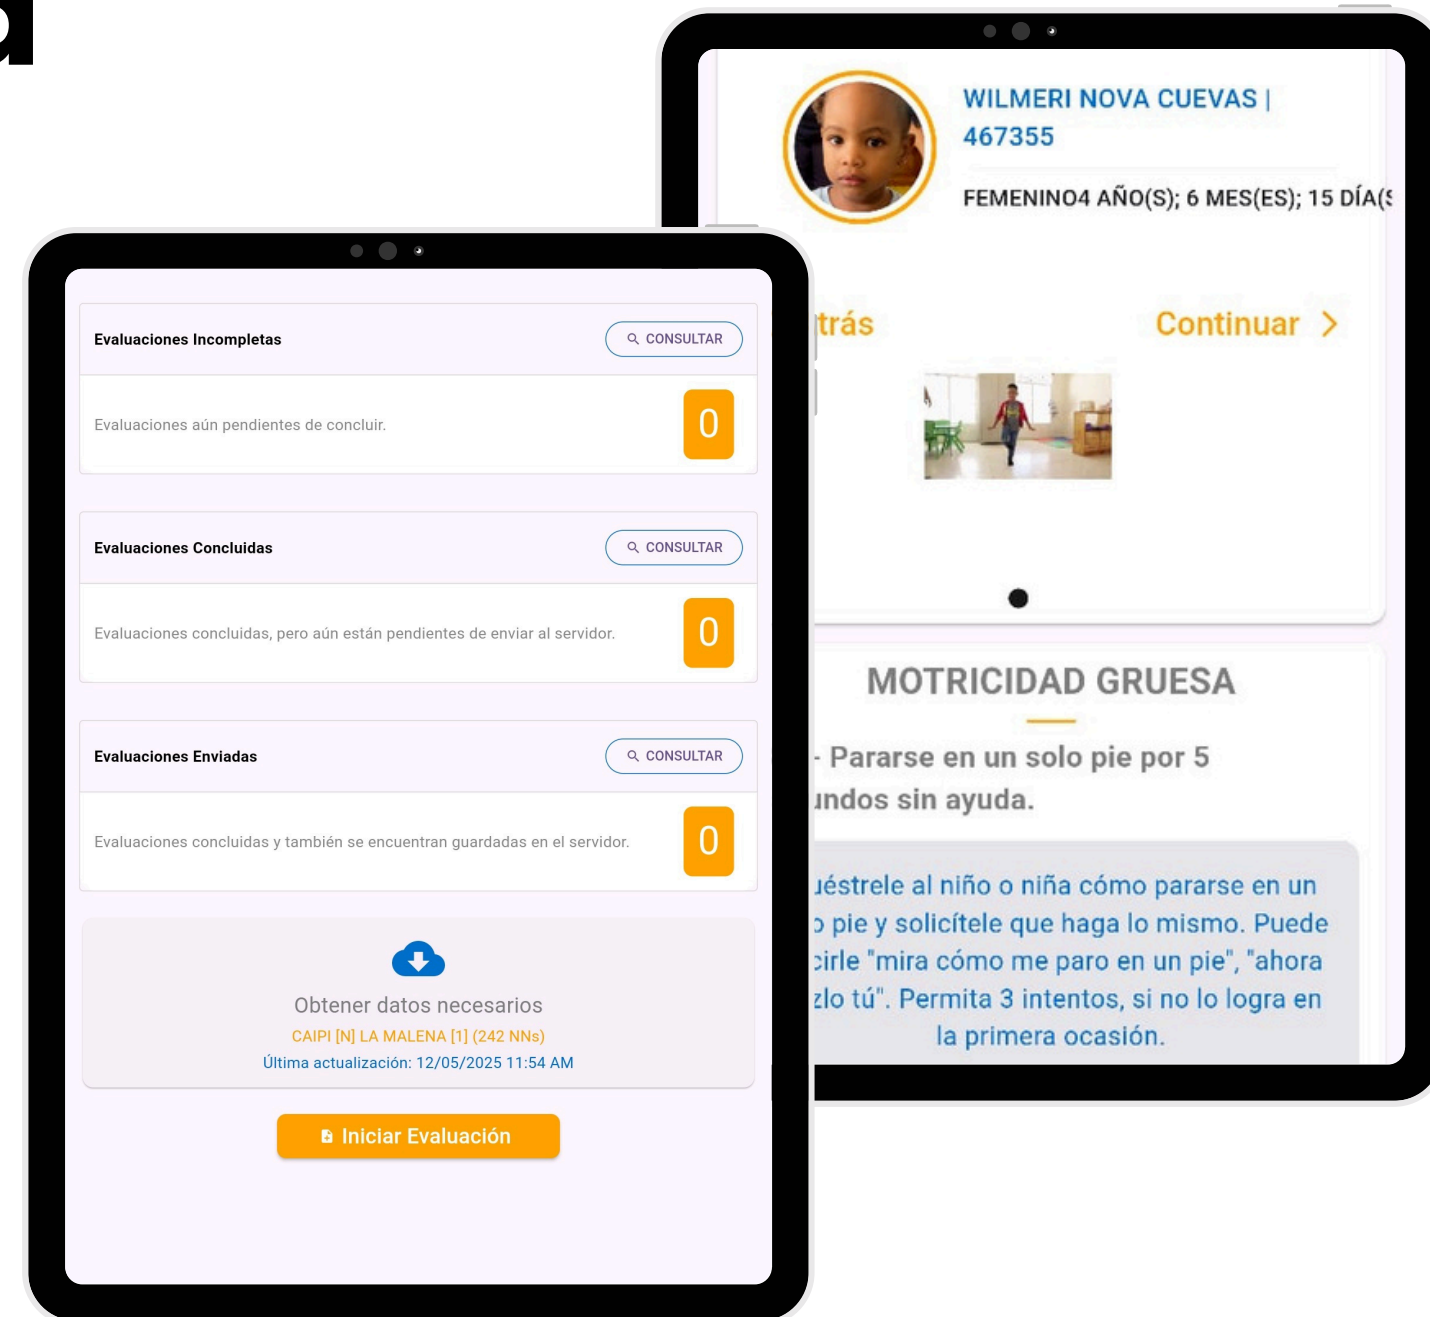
Evaluaciones Incompletas

CONSULTAR

Evaluaciones aún pendientes de concluir.

0

Evaluaciones Concluidas

CONSULTAR

Evaluaciones concluidas, pero aún están pendientes de enviar al servidor.

0

Evaluaciones Enviadas

CONSULTAR

Evaluaciones concluidas y también se encuentran guardadas en el servidor.

0

Obtener datos necesarios

CAIPI [N] LA MALENA [1] (242 NNs)

Última actualización: 12/05/2025 11:54 AM

Iniciar Evaluación

WILMERI NOVA CUEVAS | 467355

FEMENINO4 AÑO(S); 6 MES(ES); 15 DÍA(S

trás

Continuar

MOTRICIDAD GRUESA

- Pararse en un solo pie por 5 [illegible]undos sin ayuda.

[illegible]uéstrele al niño o niña cómo pararse en un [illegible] pie y solicítele que haga lo mismo. Puede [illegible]cirle "mira cómo me paro en un pie", "ahora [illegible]zlo tú". Permita 3 intentos, si no lo logra en la primera ocasión.